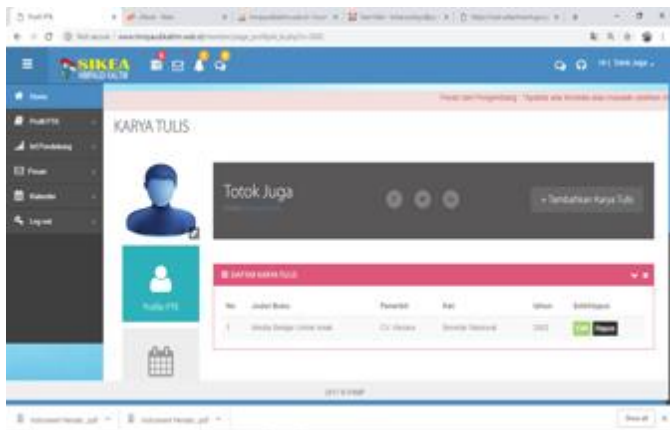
SIKEA

KARYA TULIS

Totok Juga

+ Tambahkan Karya Tulis

Profile PTK

DAFTAR KARYA TULIS

| No | Judul Buku | Penerbit | Kat | tahun | Edit/Hapus |
|---|---|---|---|---|---|
| 1 | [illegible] | CV. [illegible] | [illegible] | 2022 | Edit Hapus |

Show all